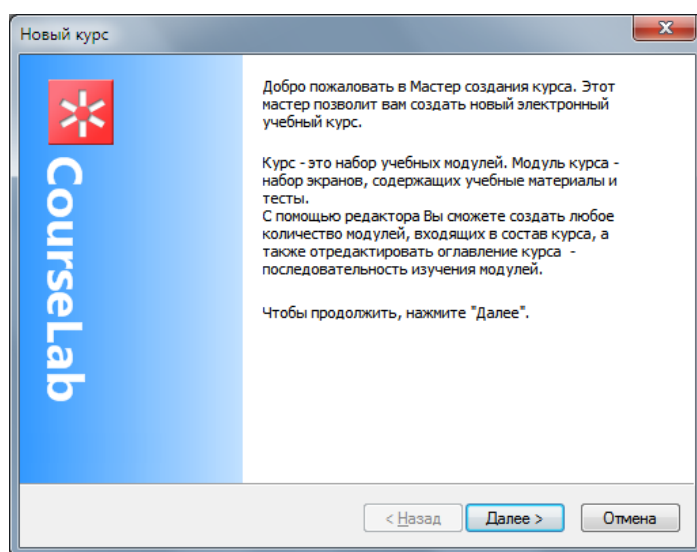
Новый курс

CourseLab

Добро пожаловать в Мастер создания курса. Этот мастер позволит вам создать новый электронный учебный курс.

Курс - это набор учебных модулей. Модуль курса - набор экранов, содержащих учебные материалы и тесты.
С помощью редактора Вы сможете создать любое количество модулей, входящих в состав курса, а также отредактировать оглавление курса - последовательность изучения модулей.

Чтобы продолжить, нажмите "Далее".

< Назад
Далее >
Отмена